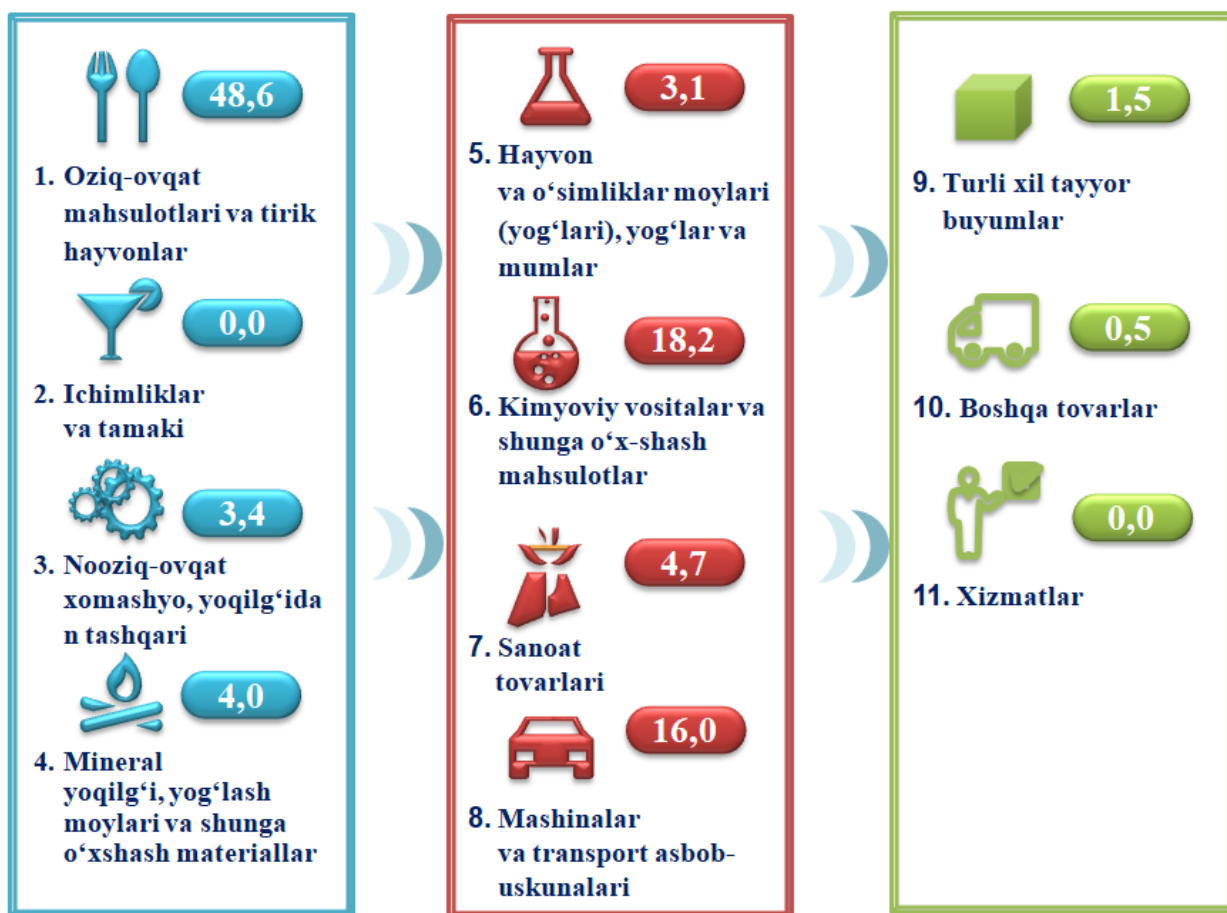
48,6

1. Oziq-ovqat mahsulotlari va tirik hayvonlar

0,0

2. Ichimliklar va tamaki

3,4

3. Nooziq-ovqat xomashyo, yoqilg‘idan tashqari

4,0

4. Mineral yoqilg‘i, yog‘lash moylari va shunga o‘xshash materiallar

3,1

5. Hayvon va o‘simliklar moylari (yog‘lari), yog‘lar va mumlar

18,2

6. Kimyoviy vositalar va shunga o‘x-shash mahsulotlar

4,7

7. Sanoat tovarlari

16,0

8. Mashinalar va transport asbob-uskunalari

1,5

9. Turli xil tayyor buyumlar

0,5

10. Boshqa tovarlar

0,0

11. Xizmatlar